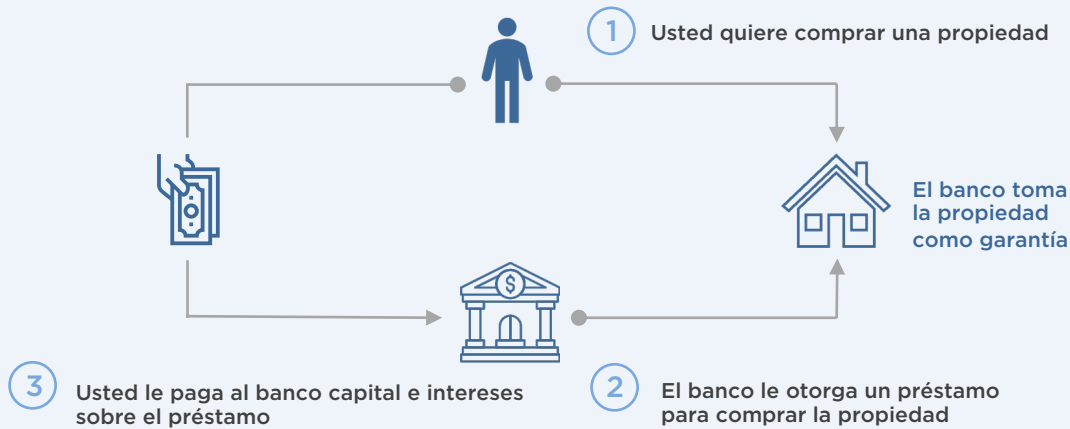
1 Usted quiere comprar una propiedad

El banco toma la propiedad como garantía

3 Usted le paga al banco capital e intereses sobre el préstamo

2 El banco le otorga un préstamo para comprar la propiedad